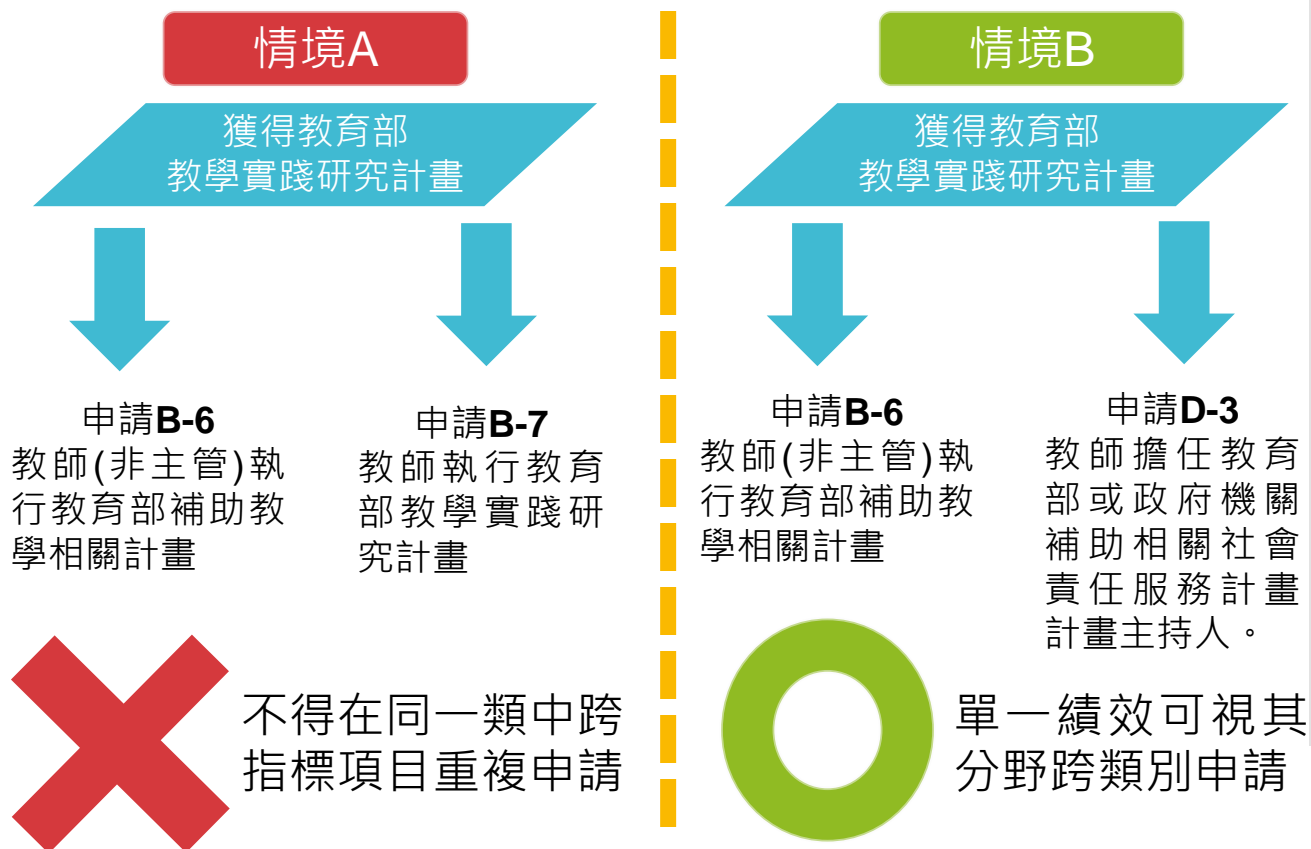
情境A

獲得教育部
教學實踐研究計畫

申請**B-6**
教師(非主管)執行教育部補助教學相關計畫

申請**B-7**
教師執行教育部教學實踐研究計畫

不得在同一類中跨指標項目重複申請

情境B

獲得教育部
教學實踐研究計畫

申請**B-6**
教師(非主管)執行教育部補助教學相關計畫

申請**D-3**
教師擔任教育部或政府機關補助相關社會責任服務計畫計畫主持人。

單一績效可視其分野跨類別申請